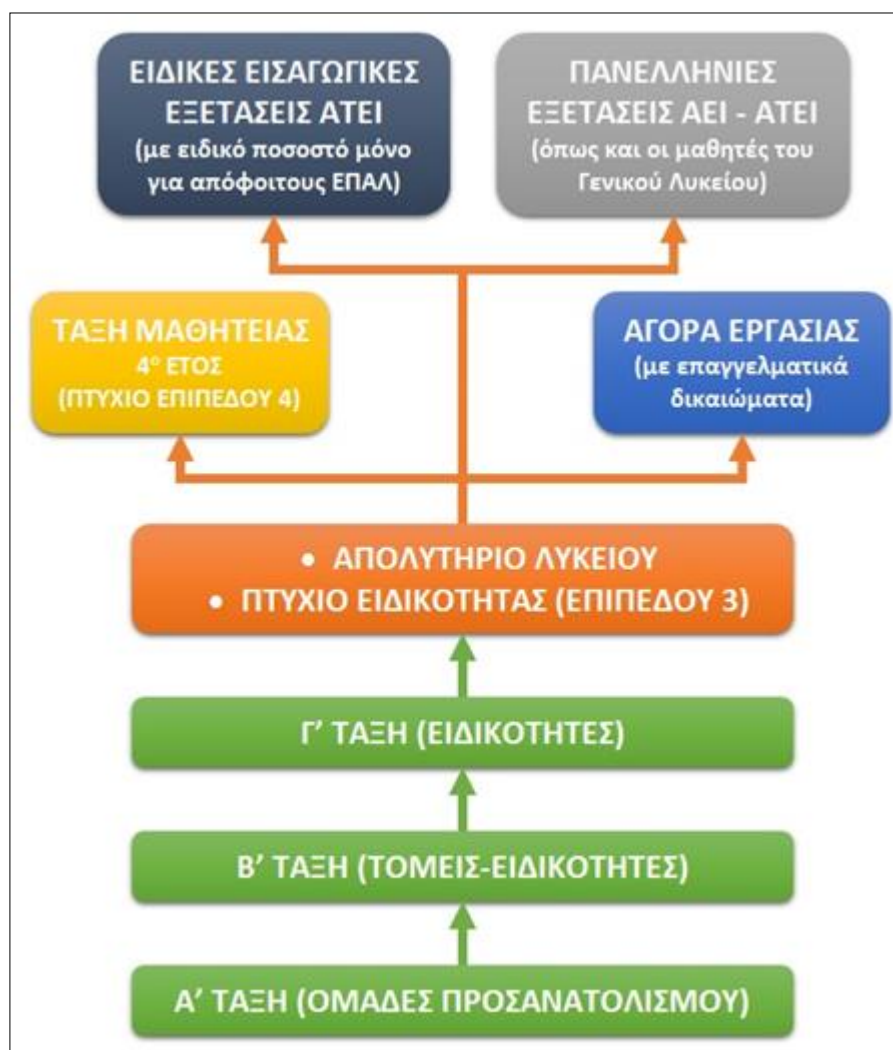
ΕΙΔΙΚΕΣ ΕΙΣΑΓΩΓΙΚΕΣ ΕΞΕΤΑΣΕΙΣ ΑΤΕΙ
(με ειδικό ποσοστό μόνο για απόφοιτους ΕΠΑΛ)

ΠΑΝΕΛΛΗΝΙΕΣ ΕΞΕΤΑΣΕΙΣ ΑΕΙ - ΑΤΕΙ
(όπως και οι μαθητές του Γενικού Λυκείου)

ΤΑΞΗ ΜΑΘΗΤΕΙΑΣ
4° ΕΤΟΣ
(ΠΤΥΧΙΟ ΕΠΙΠΕΔΟΥ 4)

ΑΓΟΡΑ ΕΡΓΑΣΙΑΣ
(με επαγγελματικά δικαιώματα)

• ΑΠΟΛΥΤΗΡΙΟ ΛΥΚΕΙΟΥ
• ΠΤΥΧΙΟ ΕΙΔΙΚΟΤΗΤΑΣ (ΕΠΙΠΕΔΟΥ 3)

Γ' ΤΑΞΗ (ΕΙΔΙΚΟΤΗΤΕΣ)

Β' ΤΑΞΗ (ΤΟΜΕΙΣ-ΕΙΔΙΚΟΤΗΤΕΣ)

Α' ΤΑΞΗ (ΟΜΑΔΕΣ ΠΡΟΣΑΝΑΤΟΛΙΣΜΟΥ)